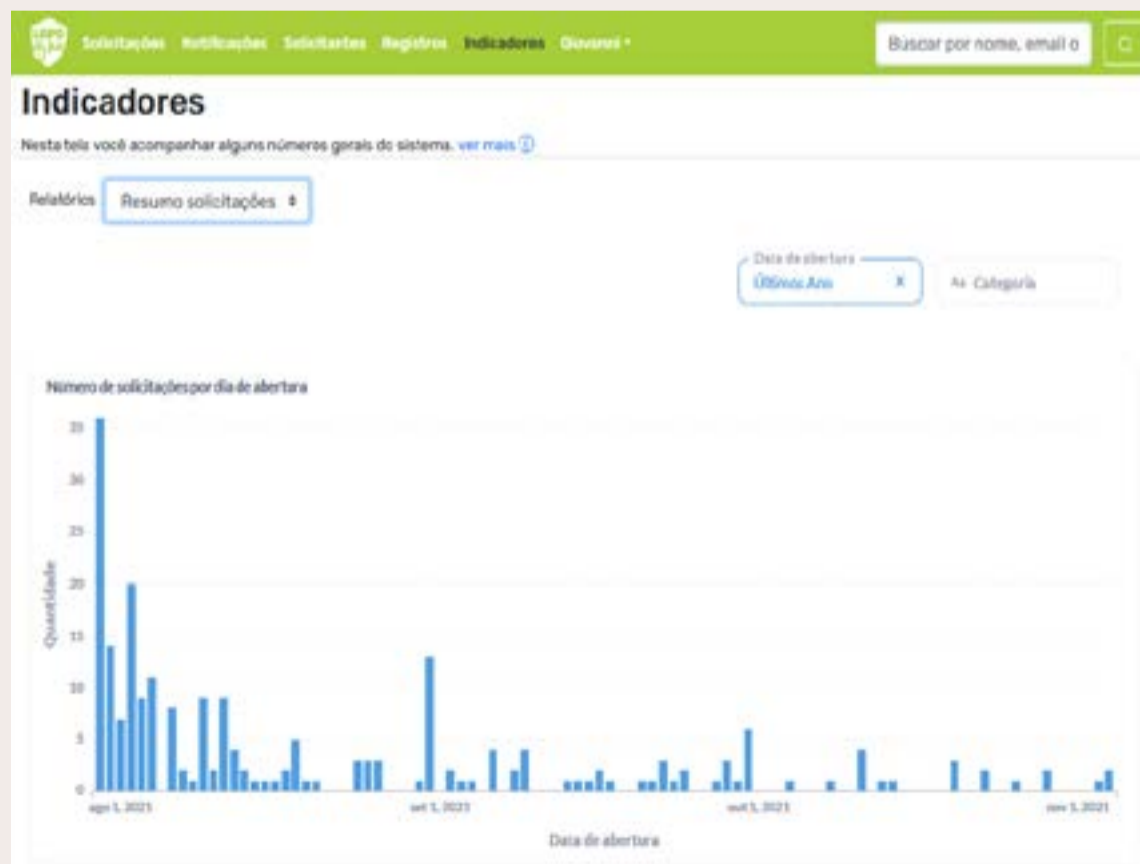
Solicitações Notificações Solicitantes Registros Indicadores Ouvanes ▾

Buscar por nome, email o

Indicadores

Nesta tela você acompanhar alguns números gerais do sistema. ver mais ⓘ

Relatórios Resumo solicitações

Data de abertura
Últimos Ano ×

Categoria

Número de solicitações por dia de abertura

35
30
25
20
15
10
5
0

Quantidade

ago 1, 2021
set 1, 2021
out 1, 2021
nov 1, 2021

Data de abertura